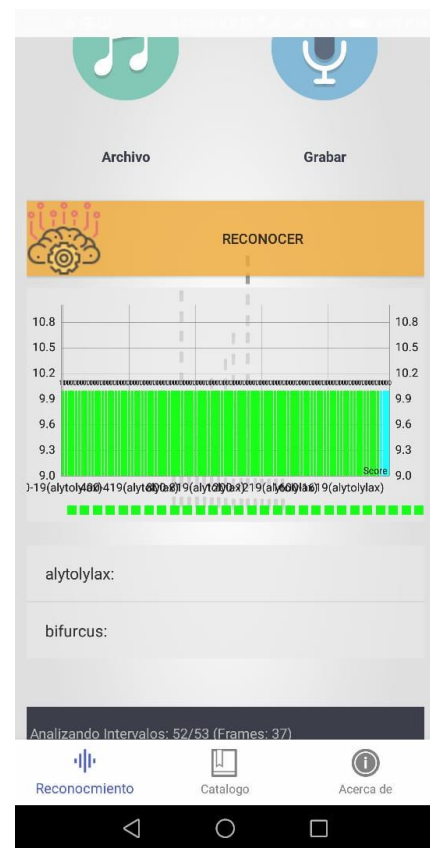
Archivo

Grabar

RECONOCER

10.8
10.5
10.2
9.9
9.6
9.3
9.0

10.8
10.5
10.2
9.9
9.6
9.3
9.0

Score

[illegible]-19(alytolylax)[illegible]19(alytolylax)

alytolylax:

bifurcus:

Analizando Intervalos: 52/53 (Frames: 37)

Reconocmiento

Catalogo

Acerca de